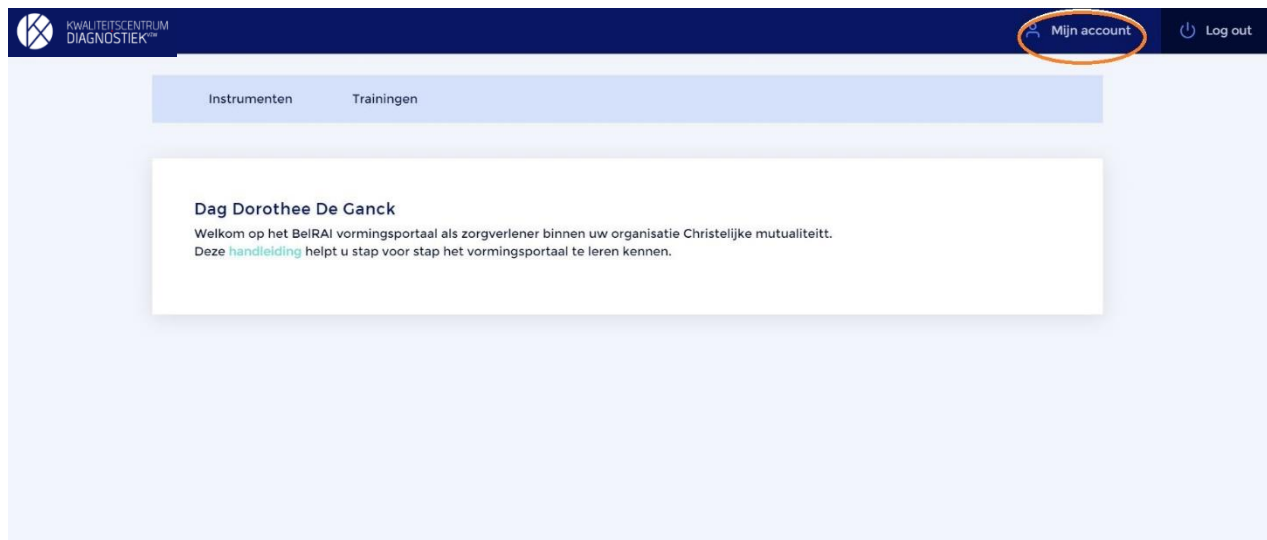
KWALITEITSCENTRUM DIAGNOSTIEK VZW

Mijn account

Log out

Instrumenten

Trainingen

Dag Dorothee De Ganck

Welkom op het BelRAI vormingsportaal als zorgverlener binnen uw organisatie Christelijke mutualiteitt.
Deze handleiding helpt u stap voor stap het vormingsportaal te leren kennen.